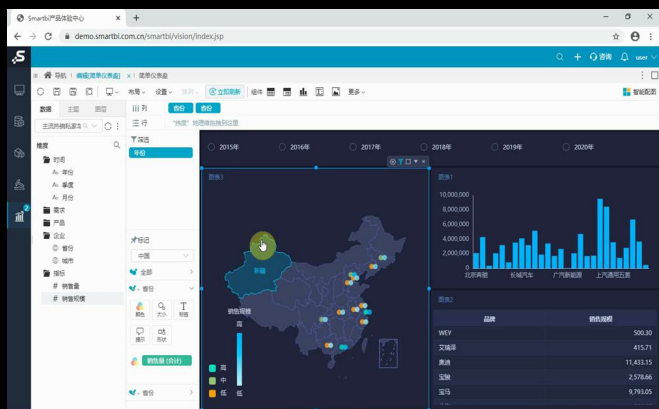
Smartbi产品体验中心
demo.smartbi.com.cn/smartbi/vision/index.jsp
咨询 user
导航 编辑(简单仪表盘) 简单仪表盘
布局 设置 跳转 立即刷新 组件 更多 智能配图
数据 主题 图层
维度
时间
年份
季度
月份
需求
产品
企业
省份
城市
指标
销售量
销售规模
列 省份 省份
行 "拖拽"地理维度到此图
筛选
年份
标记
中国
全部
省份
颜色 大小 标签
提示 形状
销售额 (合计)
省份
2015年 2016年 2017年 2018年 2019年 2020年
图表3
新疆
销售规模
高
高
中
低
低
图表1
10,000,000
8,000,000
6,000,000
4,000,000
2,000,000
0
比亚迪 长城汽车 广汽新能源 上汽通用五菱
图表2
| 品牌 | 销售规模 |
|---|---|
| WEY | 500.30 |
| 艾瑞泽 | 415.71 |
| 奥迪 | 11,433.15 |
| 宝骏 | 2,578.66 |
| 宝马 | 9,793.05 |